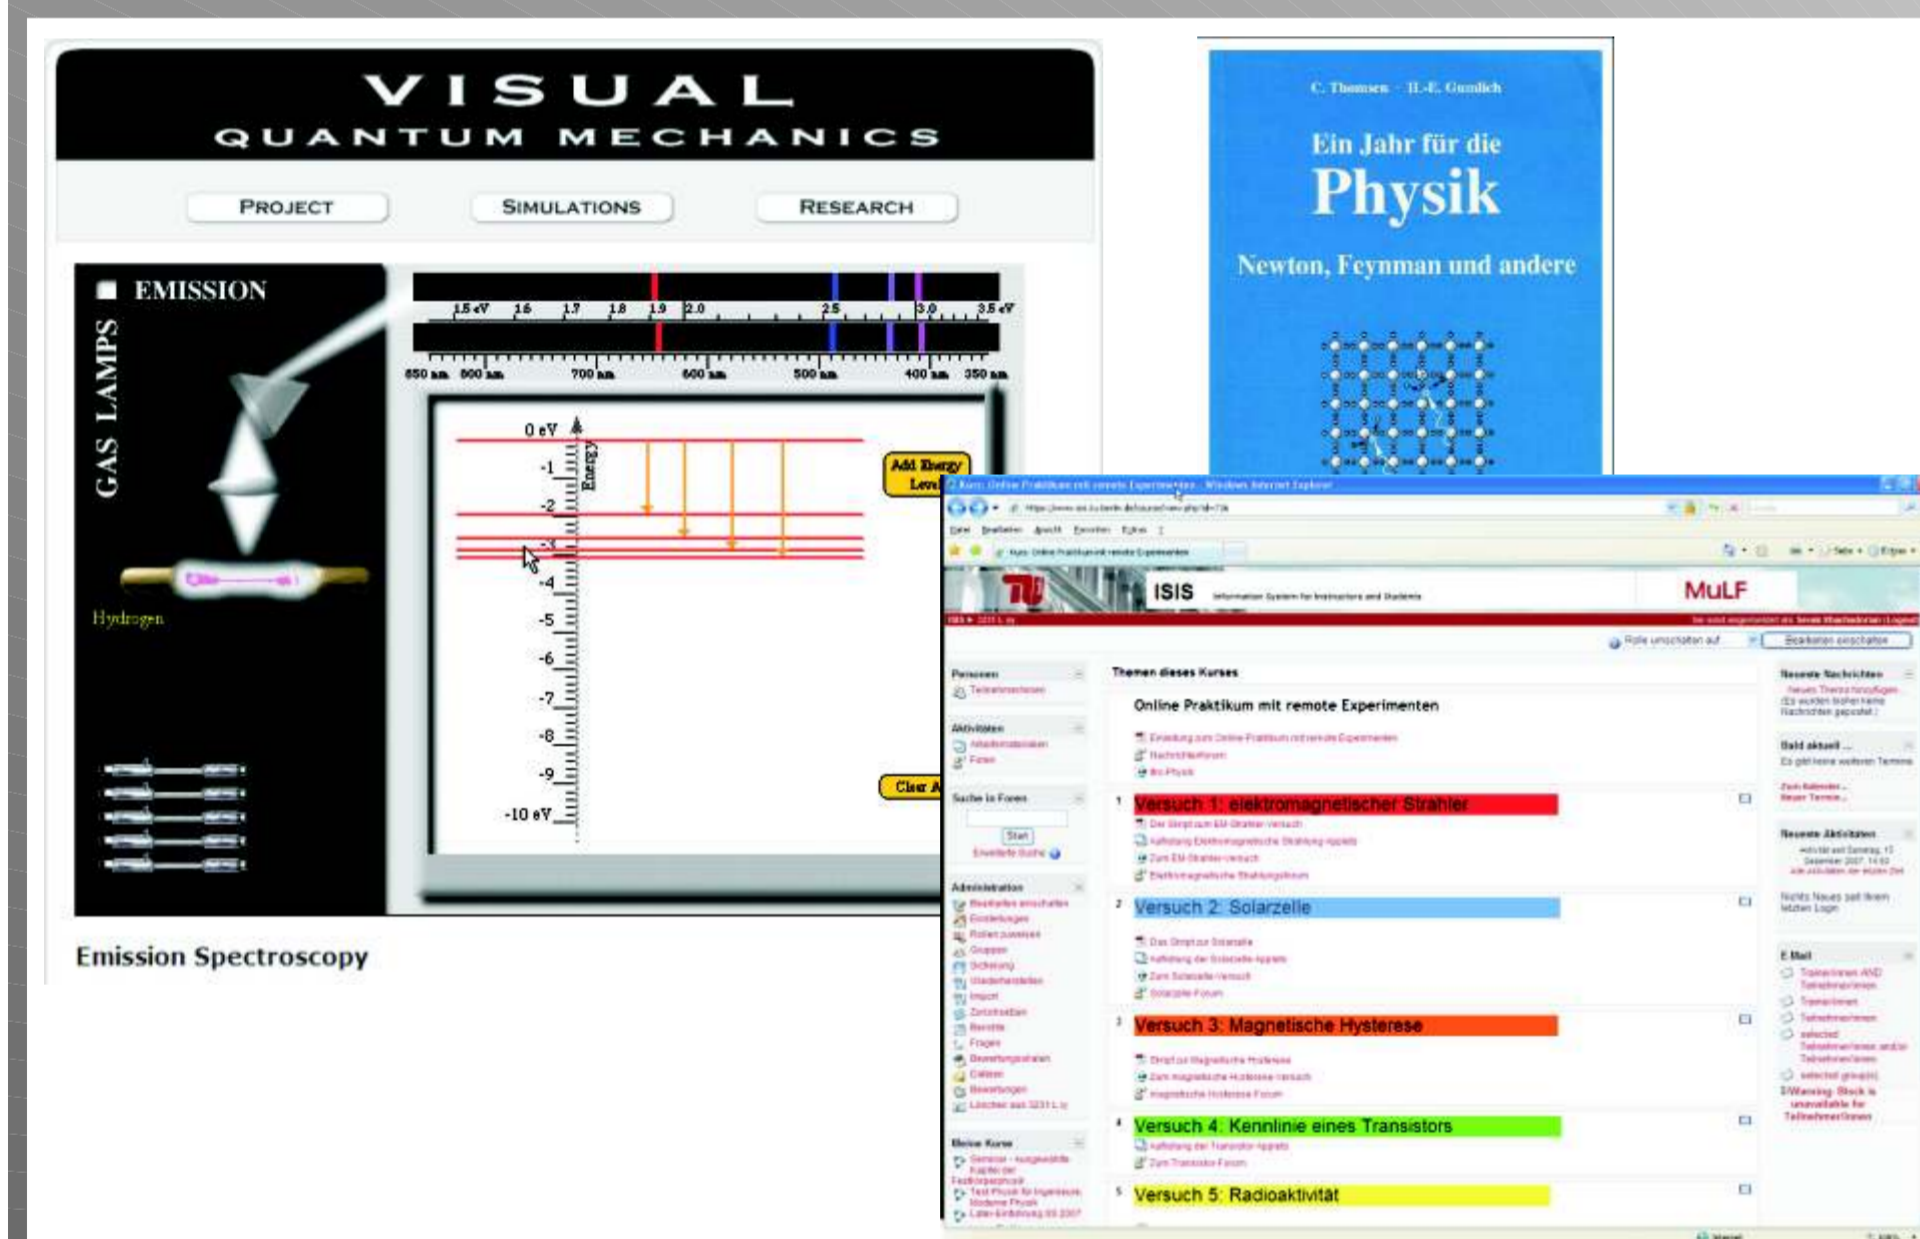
VISUAL
QUANTUM MECHANICS

PROJECT
SIMULATIONS
RESEARCH

EMISSION
GAS LAMPS

1.5 eV 1.6 1.7 1.8 1.9 2.0 2.5 3.0 3.5 eV

850 nm 800 nm 700 nm 600 nm 500 nm 400 nm 350 nm

0 eV
-1
-2
-3
-4
-5
-6
-7
-8
-9
-10 eV
Energy

Add Energy Level

Clear A

Hydrogen

Emission Spectroscopy

C. Thomsen · H.-E. Gumlich

Ein Jahr für die
Physik
Newton, Feynman und andere

ISIS
MuLF

Themen dieses Kurses

Online Praktikum mit remote Experimenten

1 Versuch 1: elektromagnetischer Strahler

2 Versuch 2: Solarzelle

3 Versuch 3: Magnetische Hysterese

4 Versuch 4: Kennlinie eines Transistors

5 Versuch 5: Radioaktivität